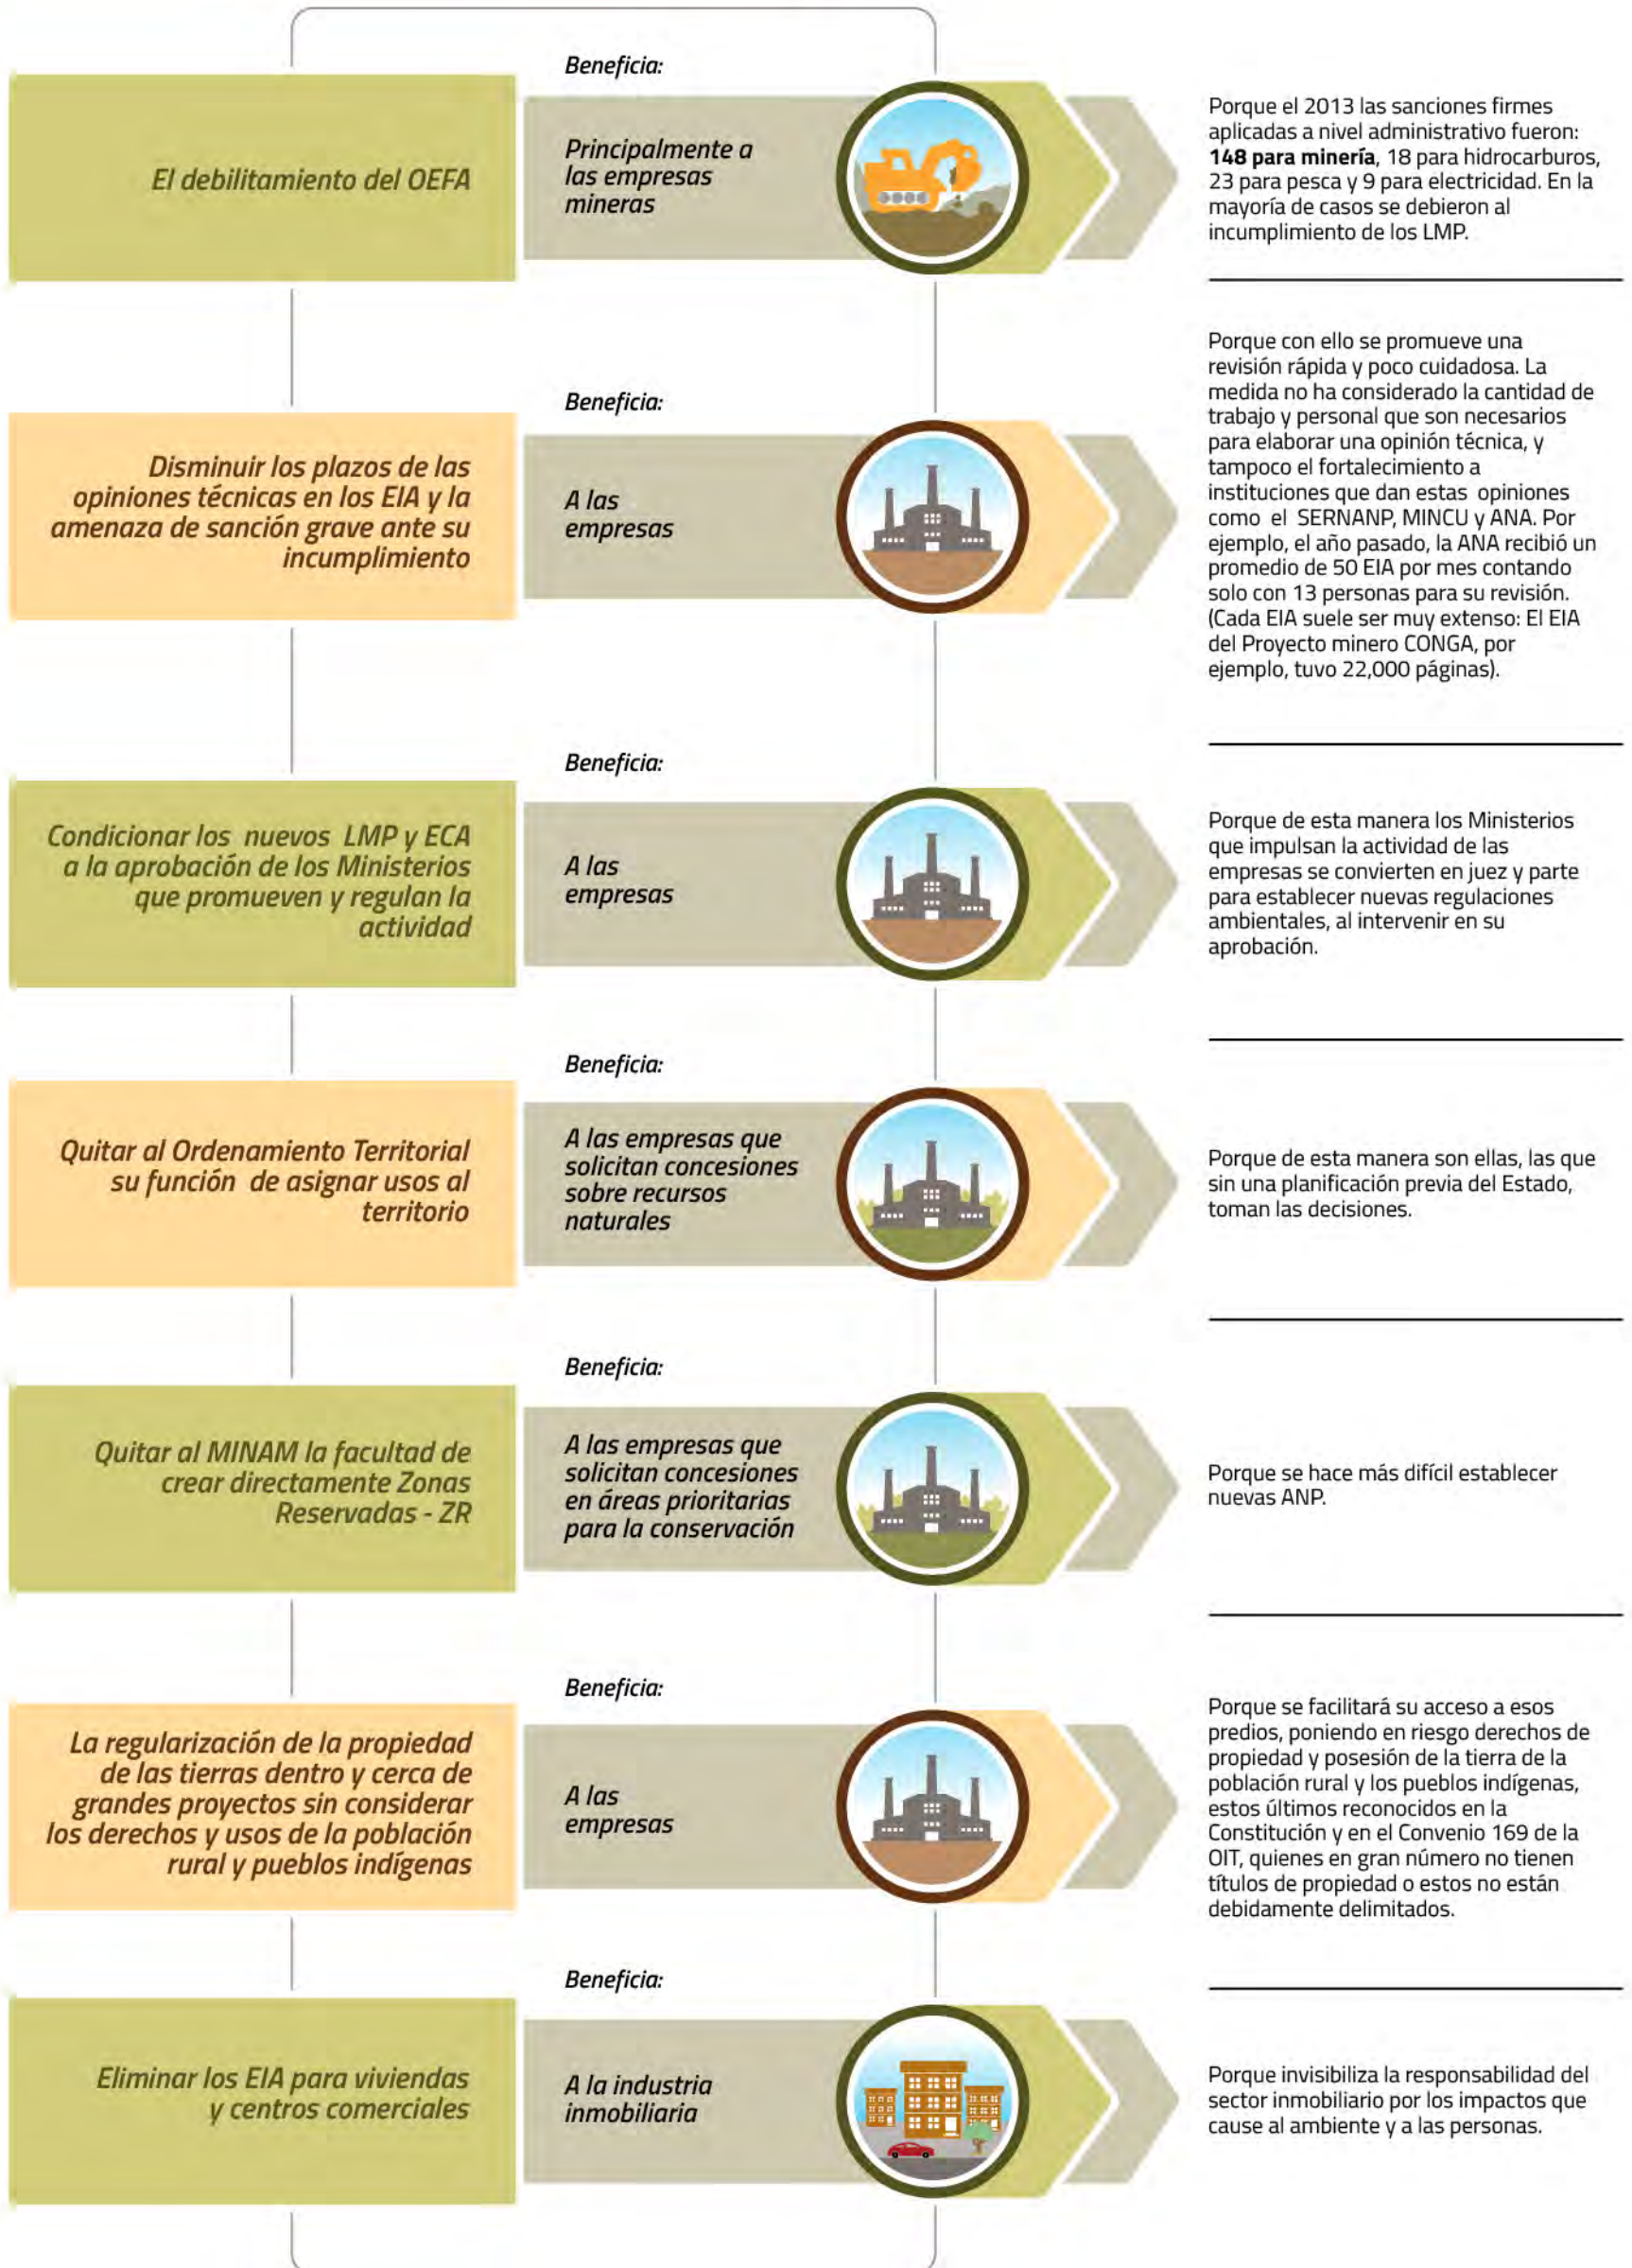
El debilitamiento del OEFA

Beneficia:

Principalmente a las empresas mineras

Porque el 2013 las sanciones firmes aplicadas a nivel administrativo fueron: **148 para minería**, 18 para hidrocarburos, 23 para pesca y 9 para electricidad. En la mayoría de casos se debieron al incumplimiento de los LMP.

Disminuir los plazos de las opiniones técnicas en los EIA y la amenaza de sanción grave ante su incumplimiento

Beneficia:

A las empresas

Porque con ello se promueve una revisión rápida y poco cuidadosa. La medida no ha considerado la cantidad de trabajo y personal que son necesarios para elaborar una opinión técnica, y tampoco el fortalecimiento a instituciones que dan estas opiniones como el SERNANP, MINCU y ANA. Por ejemplo, el año pasado, la ANA recibió un promedio de 50 EIA por mes contando solo con 13 personas para su revisión. (Cada EIA suele ser muy extenso: El EIA del Proyecto minero CONGA, por ejemplo, tuvo 22,000 páginas).

Condicionar los nuevos LMP y ECA a la aprobación de los Ministerios que promueven y regulan la actividad

Beneficia:

A las empresas

Porque de esta manera los Ministerios que impulsan la actividad de las empresas se convierten en juez y parte para establecer nuevas regulaciones ambientales, al intervenir en su aprobación.

Quitar al Ordenamiento Territorial su función de asignar usos al territorio

Beneficia:

A las empresas que solicitan concesiones sobre recursos naturales

Porque de esta manera son ellas, las que sin una planificación previa del Estado, toman las decisiones.

Quitar al MINAM la facultad de crear directamente Zonas Reservadas - ZR

Beneficia:

A las empresas que solicitan concesiones en áreas prioritarias para la conservación

Porque se hace más difícil establecer nuevas ANP.

La regularización de la propiedad de las tierras dentro y cerca de grandes proyectos sin considerar los derechos y usos de la población rural y pueblos indígenas

Beneficia:

A las empresas

Porque se facilitará su acceso a esos predios, poniendo en riesgo derechos de propiedad y posesión de la tierra de la población rural y los pueblos indígenas, estos últimos reconocidos en la Constitución y en el Convenio 169 de la OIT, quienes en gran número no tienen títulos de propiedad o estos no están debidamente delimitados.

Eliminar los EIA para viviendas y centros comerciales

Beneficia:

A la industria inmobiliaria

Porque invisibiliza la responsabilidad del sector inmobiliario por los impactos que cause al ambiente y a las personas.